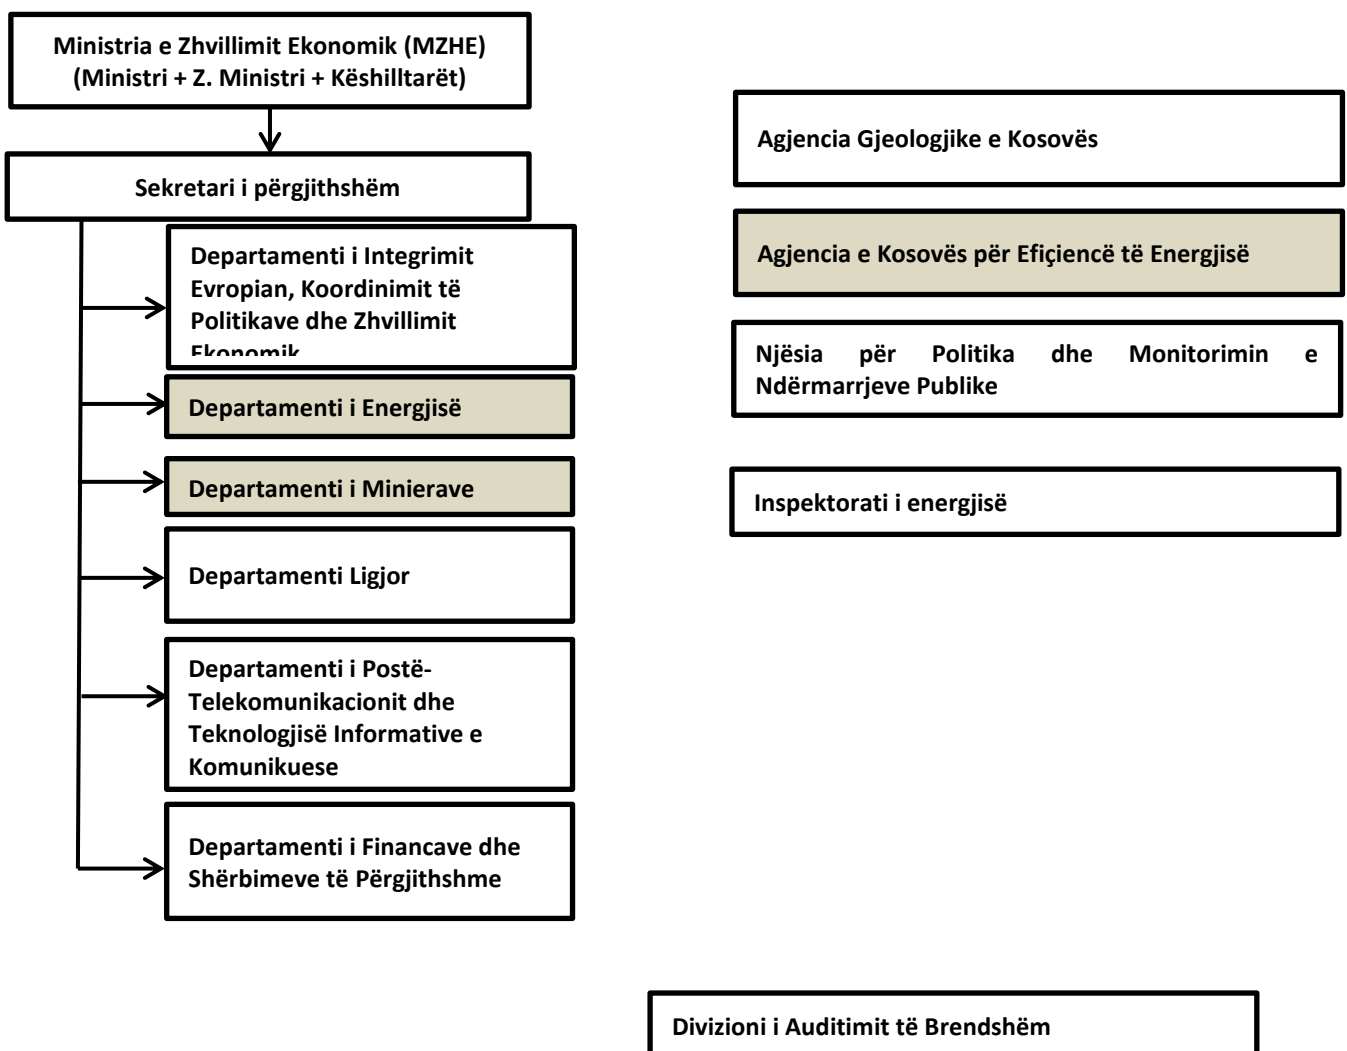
Ministria e Zhvillimit Ekonomik (MZHE)
(Ministri + Z. Ministri + Këshilltarët)

Sekretari i përgjithshëm

Departamenti i Integrimit Evropian, Koordinimit të Politikave dhe Zhvillimit Ekonomik

Departamenti i Energjisë

Departamenti i Minierave

Departamenti Ligjor

Departamenti i Postë-Telekomunikacionit dhe Teknologjisë Informative e Komunikuese

Departamenti i Financave dhe Shërbimeve të Përgjithshme

Agjencia Gjeologjike e Kosovës

Agjencia e Kosovës për Efiçiencë të Energjisë

Njësia për Politika dhe Monitorimin e Ndërmarrjeve Publike

Inspektorati i energjisë

Divizioni i Auditimit të Brendshëm